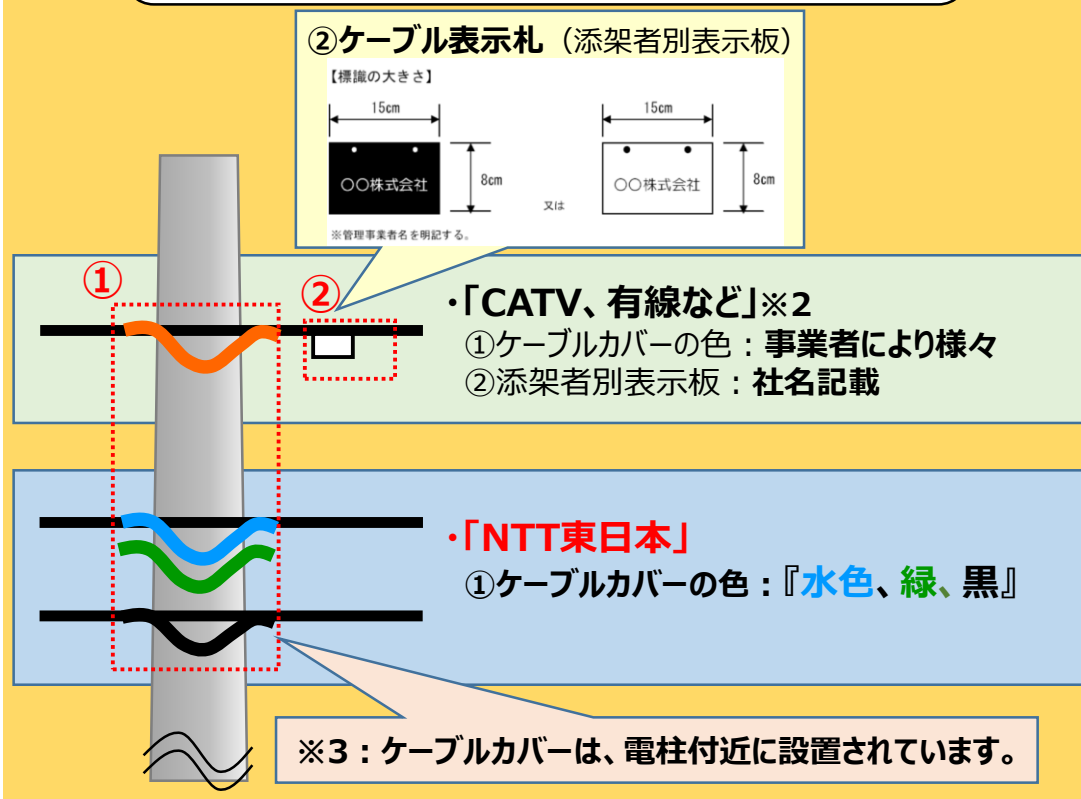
②ケーブル表示札（添架者別表示板）

【標識の大きさ】

15cm

〇〇株式会社

8cm

又は

15cm

〇〇株式会社

8cm

※管理事業者名を明記する。

①

②

・「CATV、有線など」※2
①ケーブルカバーの色：事業者により様々
②添架者別表示板：社名記載

・「NTT東日本」
①ケーブルカバーの色：『水色、緑、黒』

※3：ケーブルカバーは、電柱付近に設置されています。